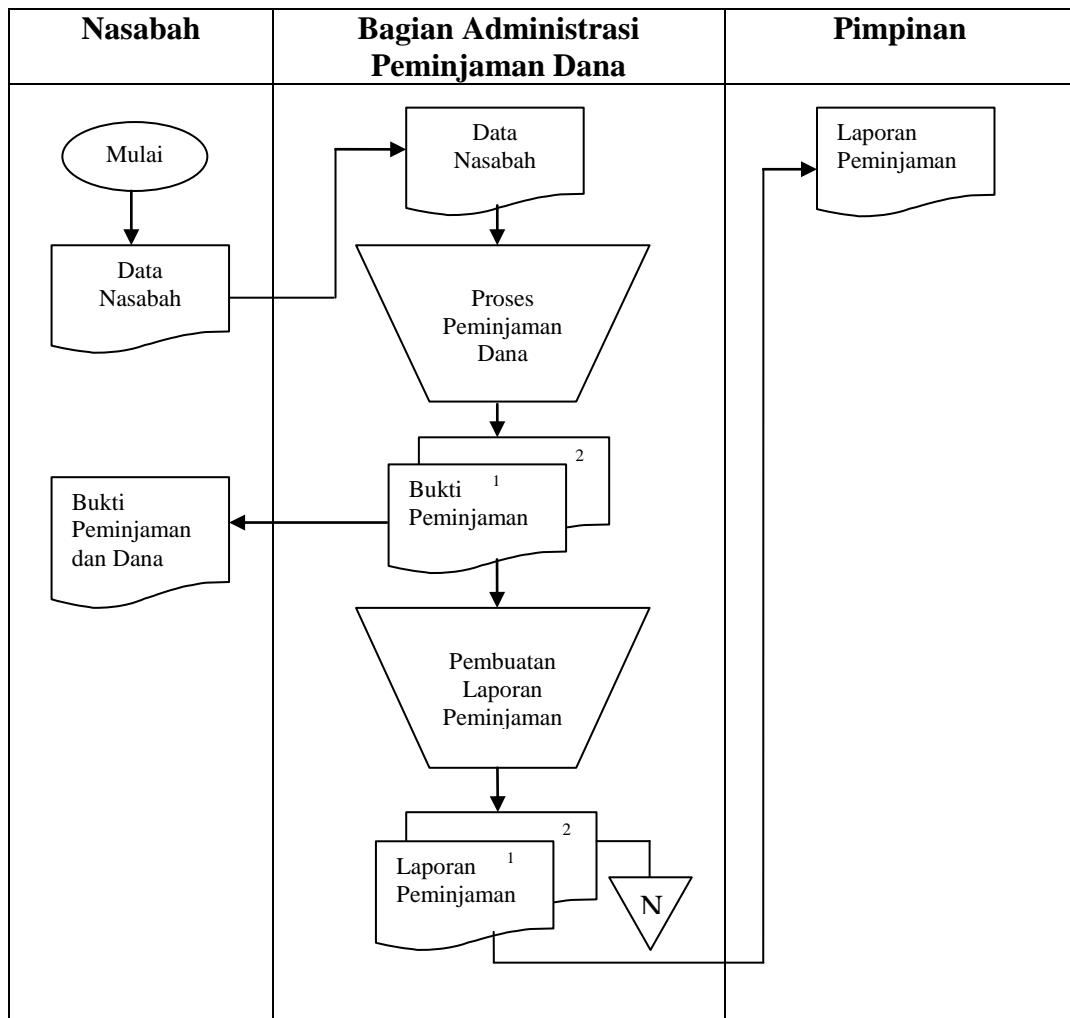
| Nasabah | Bagian Administrasi Peminjaman Dana | Pimpinan |
|---|---|---|

Mulai

Data Nasabah

Data Nasabah

Proses Peminjaman Dana

2

Bukti 1 Peminjaman

Bukti Peminjaman dan Dana

Pembuatan Laporan Peminjaman

2

Laporan 1 Peminjaman

N

Laporan Peminjaman